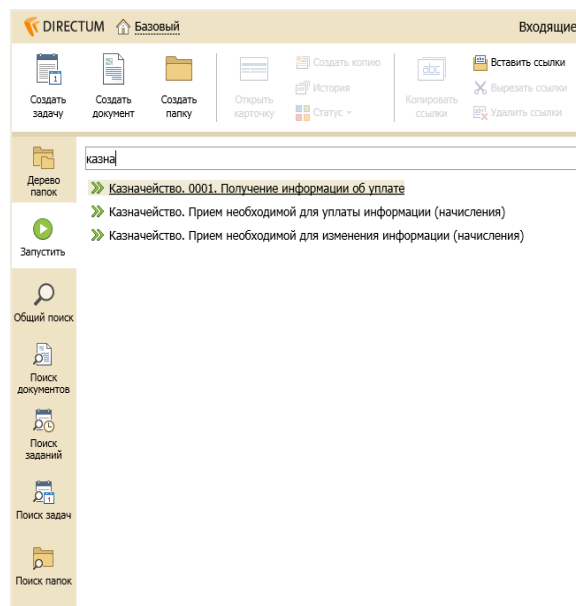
DIRECTUM Базовый Входящие

Создать задачу
Создать документ
Создать папку
Открыть карточку
Создать копию
История
Статус
Копировать ссылки
Вставить ссылки
Вырезать ссылки
Удалить ссылки

Дерево папок
Запустить
Общий поиск
Поиск документов
Поиск заданий
Поиск задач
Поиск папок

казна

Казначейство. 0001. Получение информации об уплате
Казначейство. Прием необходимой для уплаты информации (начисления)
Казначейство. Прием необходимой для изменения информации (начисления)